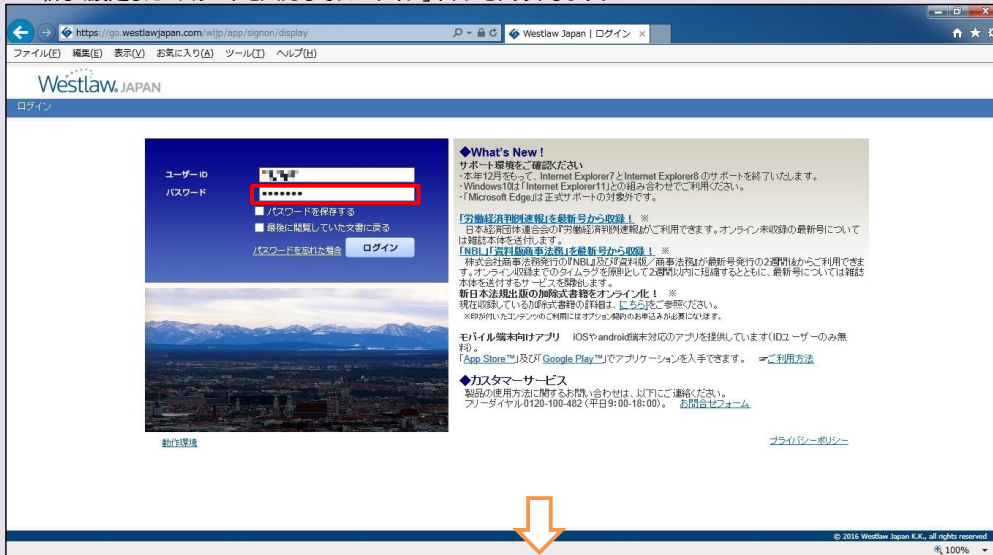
https://go.westlawjapan.com/wljp/app/signon/display

Westlaw Japan | ログイン

ファイル(F) 編集(E) 表示(V) お気に入り(A) ツール(T) ヘルプ(H)

Westlaw JAPAN

ログイン

ユーザーID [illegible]
パスワード •••••••
パスワードを保存する
最後に閲覧していた文書に戻る
パスワードを忘れた場合 ログイン

◆What's New !
サポート環境をご確認ください
・本年12月をもって、Internet Explorer7とInternet Explorer8 のサポートを終了いたします。
・Windows10は「Internet Explorer11」との組み合わせでご利用ください。
・「Microsoft Edge」は正式サポートの対象外です。

「労働経済判例速報」を最新号から収録！ ※
日本経済団体連合会の『労働経済判例速報』がご利用できます。オンライン未収録の最新号については雑誌本体を送付します。

「NBL」「資料版商事法務」を最新号から収録！ ※
株式会社商事法務発行の『NBL』及び『資料版／商事法務』が最新号発行の2週間後からご利用できます。オンライン収録までのタイムラグを原則として2週間以内に短縮するとともに、最新号については雑誌本体を送付するサービスを開始します。

新日本法規出版の加除式書籍をオンライン化！ ※
現在収録している加除式書籍の詳細は、こちらをご参照ください。
※印が付いたコンテンツのご利用にはオプション契約のお申込みが必要になります。

モバイル端末向けアプリ iOSやandroid端末対応のアプリを提供しています(IDユーザーのみ無料)。
「App Store™」及び「Google Play™」でアプリケーションを入手できます。 ご利用方法

◆カスタマーサービス
製品の使用方法に関するお問い合わせは、以下にご連絡ください。
フリーダイヤル0120-100-482（平日9:00-18:00）。 お問合せフォーム

動作環境

プライバシーポリシー

© 2016 Westlaw Japan K.K., all rights reserved

100%